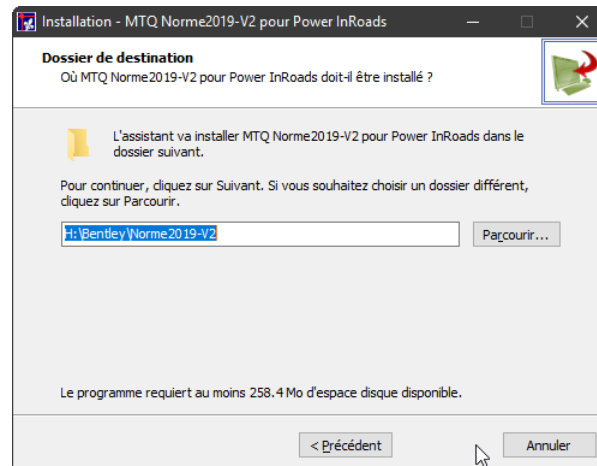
Installation - MTQ Norme2019-V2 pour Power InRoads

Dossier de destination
Où MTQ Norme2019-V2 pour Power InRoads doit-il être installé ?

L'assistant va installer MTQ Norme2019-V2 pour Power InRoads dans le dossier suivant.

Pour continuer, cliquez sur Suivant. Si vous souhaitez choisir un dossier différent, cliquez sur Parcourir.

H:\Bentley\Norme2019-V2

Parcourir...

Le programme requiert au moins 258.4 Mo d'espace disque disponible.

< Précédent

Annuler